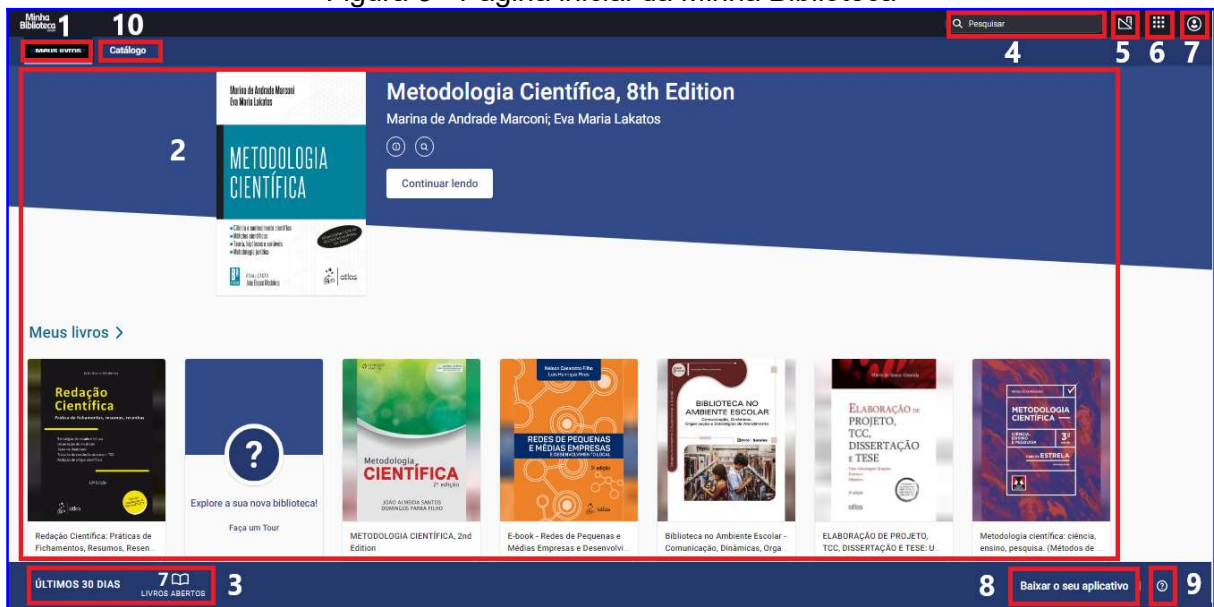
Minha Biblioteca 1 10

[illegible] Catálogo

Pesquisar 4 5 6 7

2

Marina de Andrade Marconi
Eva Maria Lakatos
METODOLOGIA CIENTÍFICA

Metodologia Científica, 8th Edition

Marina de Andrade Marconi; Eva Maria Lakatos

Continuar lendo

Meus livros >

Redação Científica
Prática de fichamentos, resumos, resenhas

Redação Científica: Práticas de Fichamentos, Resumos, Resen...

?
Explore a sua nova biblioteca!
Faça um Tour

Metodologia CIENTÍFICA
JOÃO ALMEIDA SANTOS DOMINGOS PARRA FILHO

METODOLOGIA CIENTÍFICA, 2nd Edition

Nelson Caldas Filho
REDES DE PEQUENAS E MÉDIAS EMPRESAS

E-book - Redes de Pequenas e Médias Empresas e Desenvolvi...

BIBLIOTECA NO AMBIENTE ESCOLAR

Biblioteca no Ambiente Escolar - Comunicação, Dinâmicas, Orga...

ELABORAÇÃO DE PROJETO, TCC, DISSERTAÇÃO E TESE

ELABORAÇÃO DE PROJETO, TCC, DISSERTAÇÃO E TESE: U...

METODOLOGIA CIENTÍFICA
ESTRELA

Metodologia científica: ciência, ensino, pesquisa. (Métodos de...

ÚLTIMOS 30 DIAS 7 LIVROS ABERTOS 3

8 Baixar o seu aplicativo 9